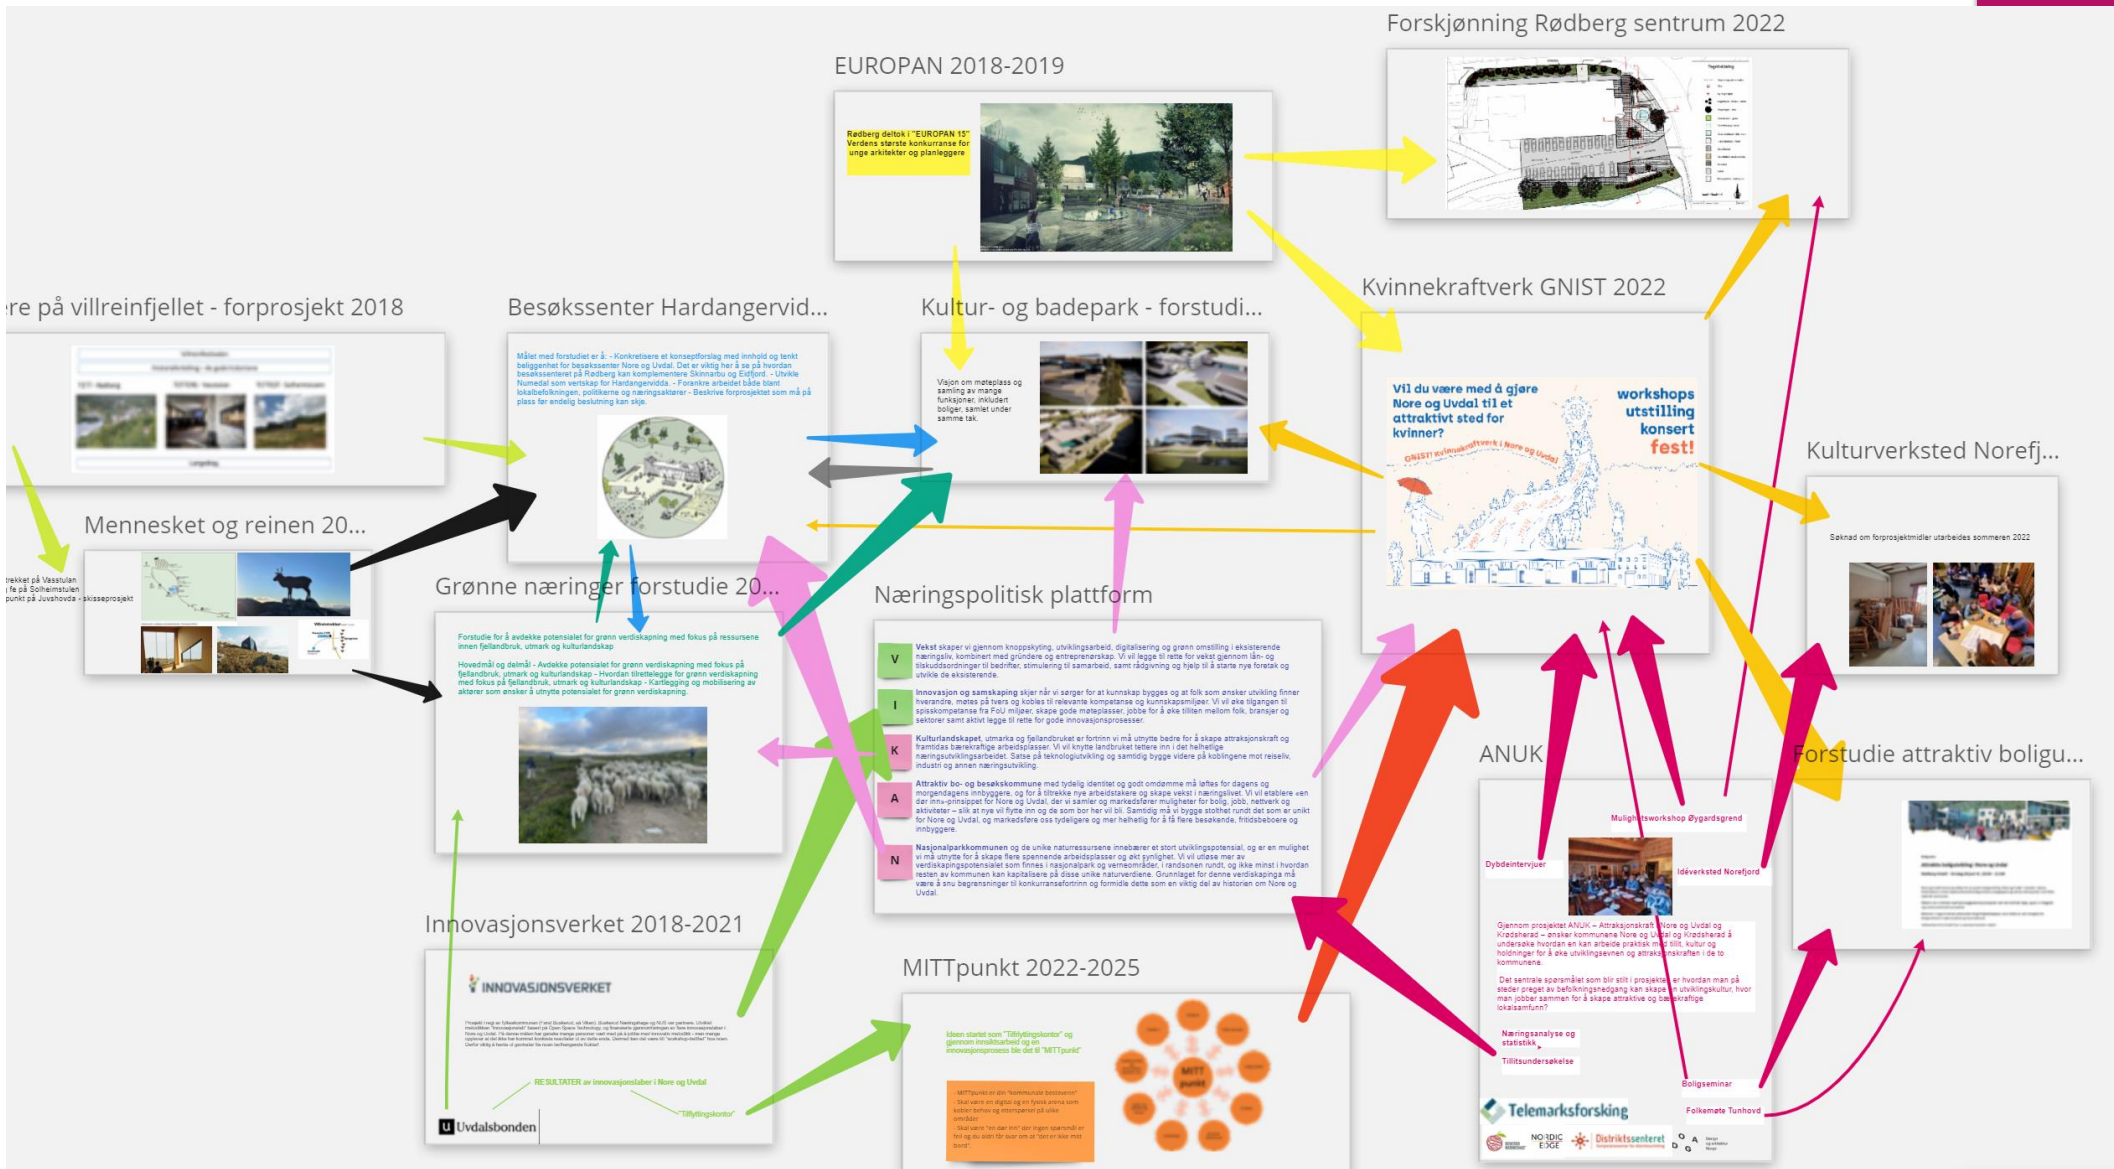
Forskjønning Rødberg sentrum 2022

EUROPAN 2018-2019

Rødberg deltok i "EUROPAN 15" Verdens største konkurranse for unge arkitekter og planleggere

Kvinnekraftverk GNIST 2022

Vil du være med å gjøre Nore og Uvdal til et attraktivt sted for kvinner?

workshops utstilling konsert fest!

GNIST! Kvinnekraftverk i Nore og Uvdal

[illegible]re på villreinfjellet - forprosjekt 2018

Besøkssenter Hardangervid...

Målet med forstudiet er å: - Konkretisere et konseptforslag med innhold og tenkt beliggenhet for besøkssenter Nore og Uvdal. Det er viktig her å se på hvordan besøkssenteret på Rødberg kan komplementere Skinnarbu og Eidfjord. - Utvikle Numedal som vertskap for Hardangervidda. - Forankre arbeidet både blant lokalbefolkningen, politikerne og næringsaktører - Beskrive forprosjektet som må på plass før endelig beslutning kan skje.

Kultur- og badepark - forstudi...

Visjon om møteplass og samling av mange funksjoner, inkludert boliger, samlet under samme tak.

Kulturverksted Norefj...

Søknad om forprosjektmidler utarbeides sommeren 2022

Mennesket og reinen 20...

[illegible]trekket på Vasstulan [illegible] fe på Solheimstulen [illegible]punkt på Juvshovda - skisseprosjekt

Grønne næringer forstudie 20...

Forstudie for å avdekke potensialet for grønn verdiskapning med fokus på ressurser innen fjellandbruk, utmark og kulturlandskap

Hovedmål og delmål - Avdekke potensialet for grønn verdiskapning med fokus på fjellandbruk, utmark og kulturlandskap - Hvordan tilrettelegge for grønn verdiskapning med fokus på fjellandbruk, utmark og kulturlandskap - Kartlegging og mobilisering av aktører som ønsker å utnytte potensialet for grønn verdiskapning.

Næringspolitisk plattform

V Vekst skaper vi gjennom knoppskyting, utviklingsarbeid, digitalisering og grønn omstilling i eksisterende næringsliv, kombinert med gründere og entreprenørskap. Vi vil legge til rette for vekst gjennom lån- og tilskuddsordninger til bedrifter, stimulering til samarbeid, samt rådgivning og hjelp til å starte nye foretak og utvikle de eksisterende.

I Innovasjon og samskaping skjer når vi sørger for at kunnskap bygges og at folk som ønsker utvikling finner hverandre, møtes på tvers og kobles til relevante kompetanse og kunnskapsmiljøer. Vi vil øke tilgangen til spisskompetanse fra FoU miljøer, skape gode møteplasser, jobbe for å øke tilliten mellom folk, bransjer og sektorer samt aktivt legge til rette for gode innovasjonsprosesser.

K Kulturlandskapet, utmarka og fjellandbruket er fortrinn vi må utnytte bedre for å skape attraksjonskraft og framtidas bærekraftige arbeidsplasser. Vi vil knytte landbruket tettere inn i det helhetlige næringsutviklingsarbeidet. Satse på teknologiutvikling og samtidig bygge videre på koblingene mot reiseliv, industri og annen næringsutvikling.

A Attraktiv bo- og besøkskommune med tydelig identitet og godt omdømme må løftes for dagens og morgendagens innbyggere, og for å tiltrekke nye arbeidstakere og skape vekst i næringslivet. Vi vil etablere en dør inn-prinsippet for Nore og Uvdal, der vi samler og markedsfører muligheter for bolig, jobb, nettverk og aktiviteter – slik at nye vil flytte inn og de gode møteplasser må utvikles. Vi vil utvikle Nore og Uvdal, og markedsføre oss tydeligere og mer helhetlig for å få flere besøkende, fritidsboere og innbyggere.

N Nasjonalparkkommunen og de unike naturressursene innebærer et stort utviklingspotensial, og er en mulighet vi må utnytte for å skape flere spennende arbeidsplasser og økt synlighet. Vi vil utløse mer av verdiskapingspotensialet som finnes i nasjonalparken og randsonen rundt, og ikke minst i hvordan resten av Nore og Uvdal kan kapitalisere på disse unike naturverdiene. Grunnlaget for denne verdiskapinga må være å snu begrensninger til konkurransefortrinn og formidle dette som en viktig del av historien om Nore og Uvdal.

ANUK

Forstudie attraktiv boligu...

Mulighetsworkshop Øygardsgrend

Dybdeintervjuer

Idéverksted Norefjord

Gjennom prosjektet ANUK – Attraksjonskraft i Nore og Uvdal og Krødsherad – ønsker kommunene Nore og Uvdal og Krødsherad å undersøke hvordan en kan arbeide praktisk med tillit, kultur og holdninger for å øke utviklingsevnen og attraksjonskraften i de to kommunene.

Det sentrale spørsmålet som blir stilt i prosjektet er hvordan man på steder preget av befolkningsnedgang kan skape en utviklingskultur, hvor man jobber sammen for å skape attraktive og bærekraftige lokalsamfunn?

Næringsanalyse og statistikk

Tillitsundersøkelse

Boligseminar

Folkemøte Tunhovd

Telemarksforsking

NORDIC EDGE

Distriktssenteret

Innovasjonsverket 2018-2021

INNOVASJONSVERKET

RESULTATER av innovasjonslaber i Nore og Uvdal

"Tilflyttingskontor"

Uvdalsbonden

MITTpunkt 2022-2025

Ideen startet som "Tilflyttingskontor" og gjennom innsiktsarbeid og en innovasjonsprosess ble det til "MITTpunkt"

MITT punkt